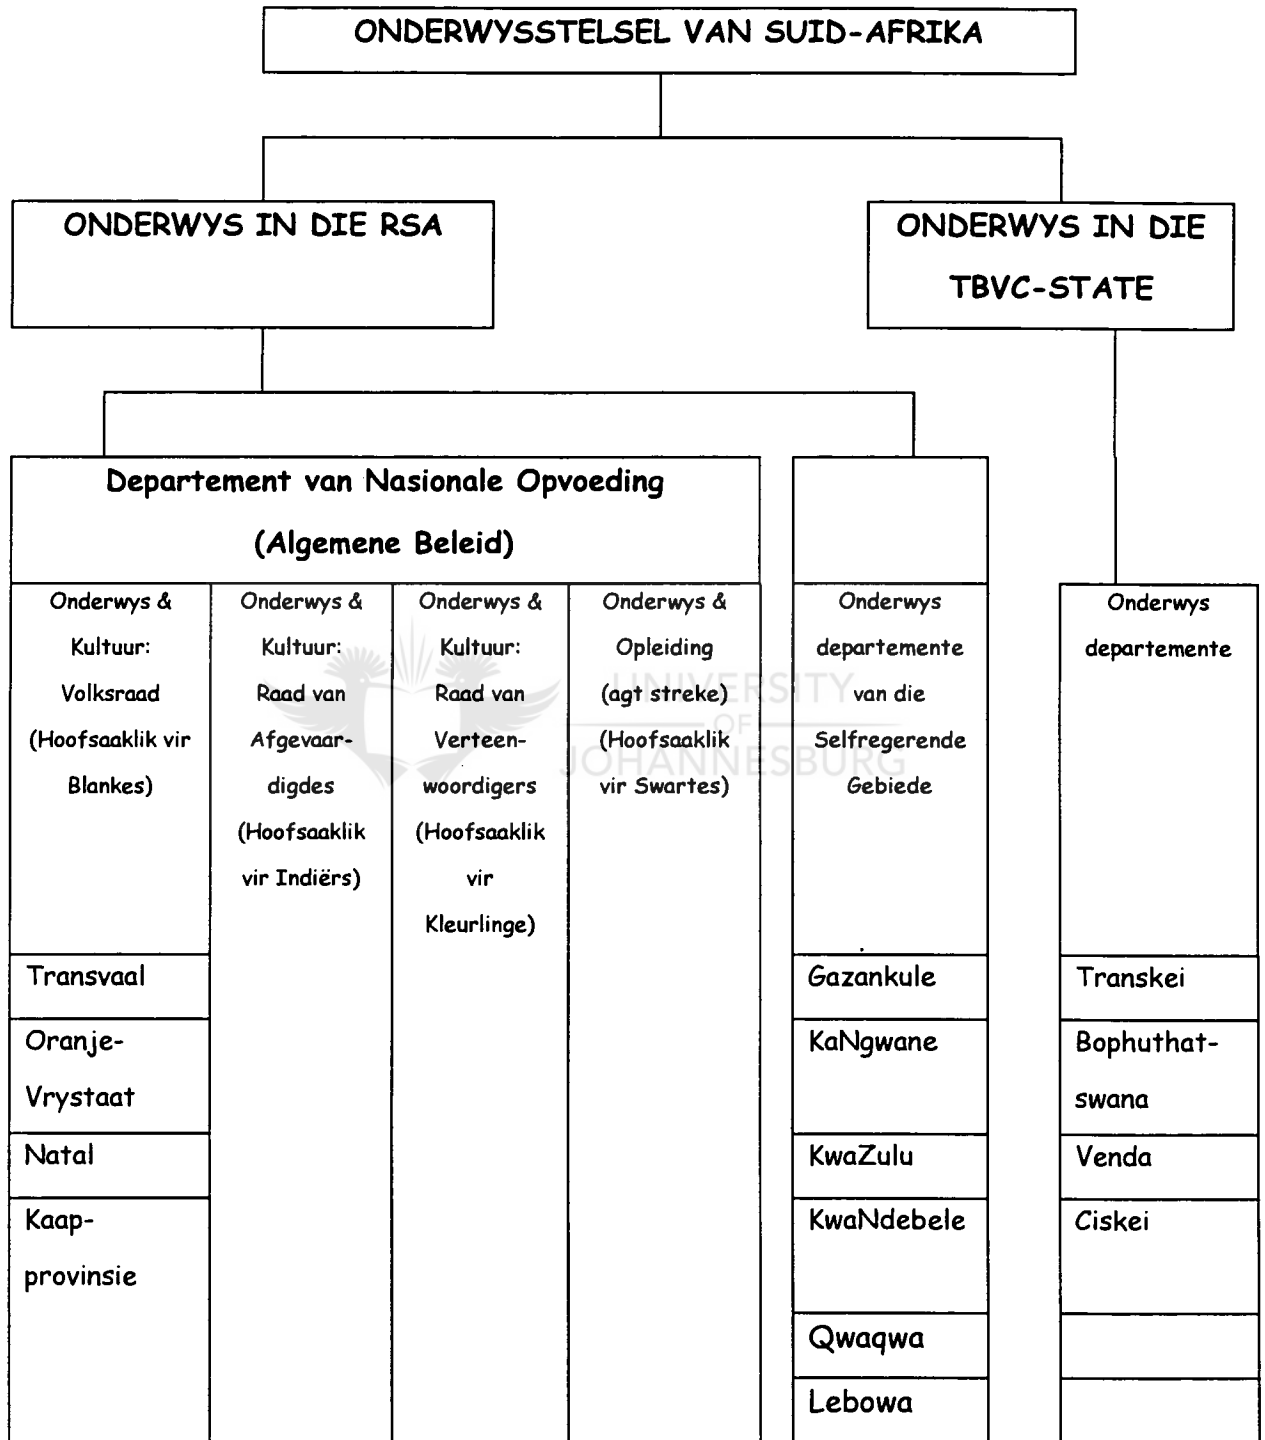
ONDERWYSSTELSEL VAN SUID-AFRIKA

ONDERWYS IN DIE RSA

ONDERWYS IN DIE TBVC-STATE

Departement van Nasionale Opvoeding (Algemene Beleid)

Onderwys & Kultuur: Volksraad (Hoofsaaklik vir Blankes)

Onderwys & Kultuur: Raad van Afgevaardigdes (Hoofsaaklik vir Indiërs)

Onderwys & Kultuur: Raad van Verteenwoordigers (Hoofsaaklik vir Kleurlinge)

Onderwys & Opleiding (agt streke) (Hoofsaaklik vir Swartes)

Onderwys departemente van die Selfregerende Gebiede

Onderwys departemente

Transvaal

Oranje-Vrystaat

Natal

Kaap-provinsie

Gazankule

KaNgwane

KwaZulu

KwaNdebele

Qwaqwa

Lebowa

Transkei

Bophuthatswana

Venda

Ciskei

UNIVERSITY OF JOHANNESBURG